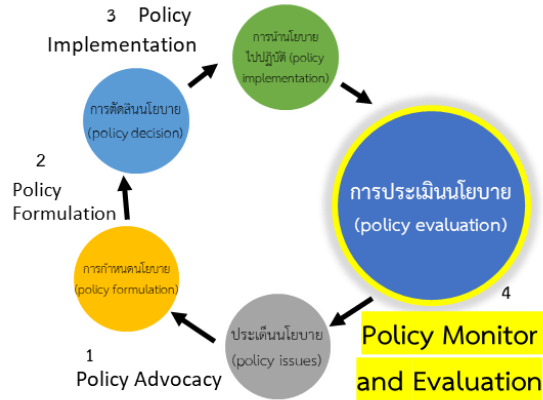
3 Policy Implementation

การนำนโยบายไปปฏิบัติ (policy implementation)

การตัดสินนโยบาย (policy decision)

2 Policy Formulation

การประเมินนโยบาย (policy evaluation)

การกำหนดนโยบาย (policy formulation)

4

ประเด็นนโยบาย (policy issues)

Policy Monitor and Evaluation

1 Policy Advocacy